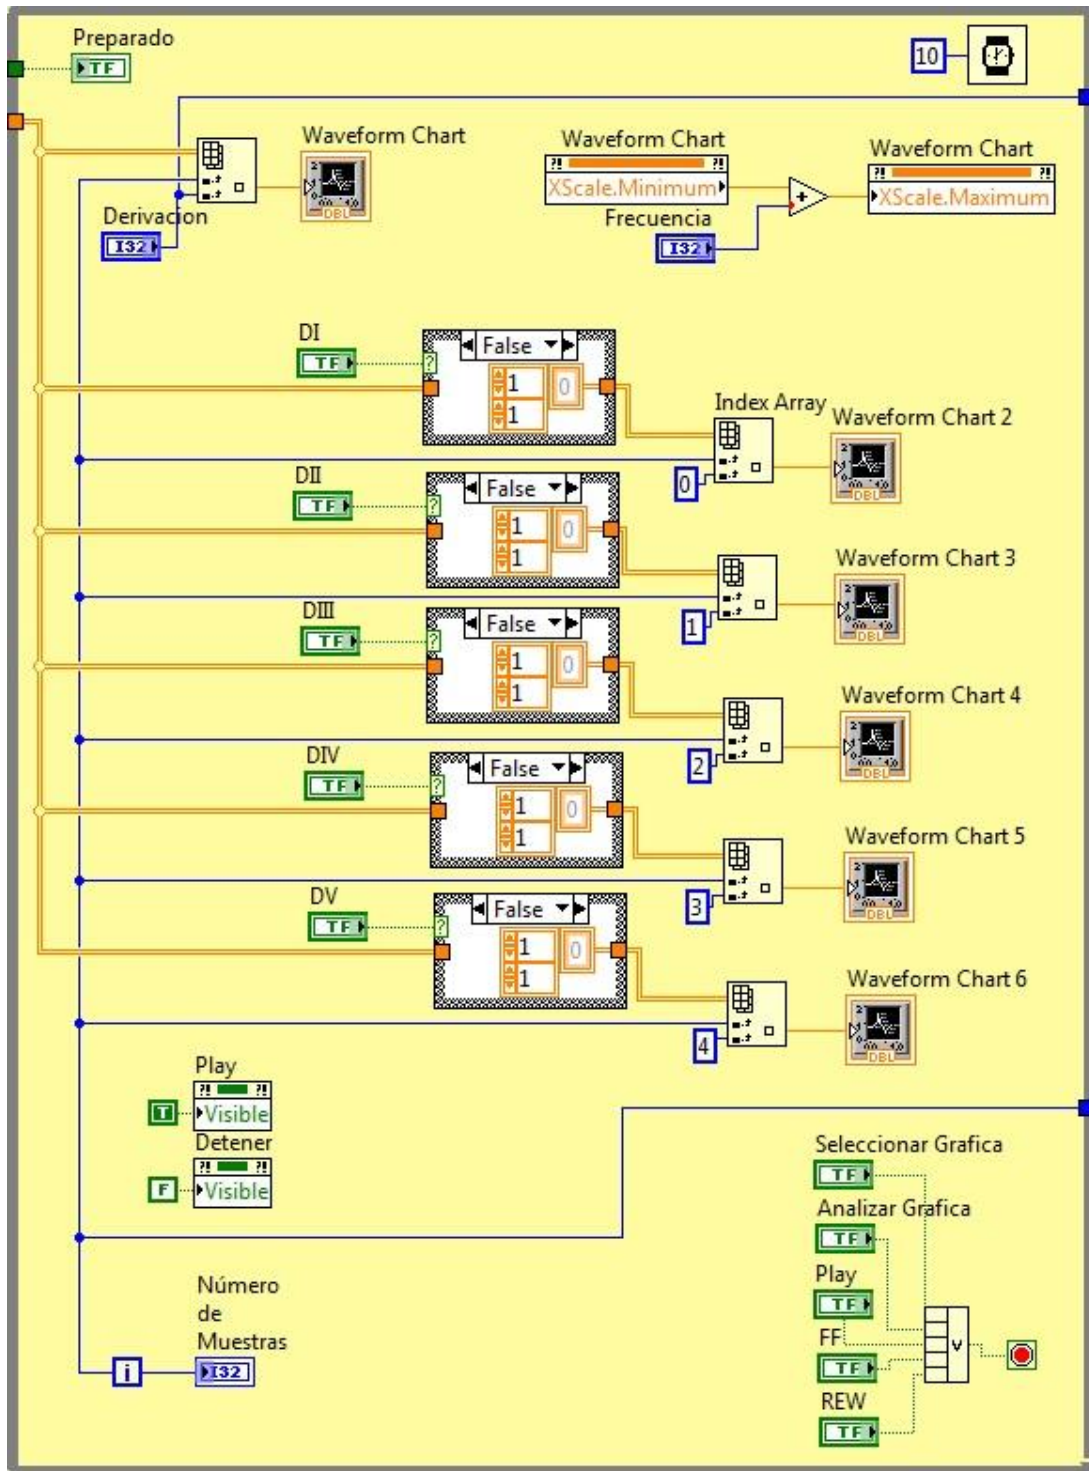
Preparado
TF
10
Waveform Chart
Derivacion
I32
DBL
Waveform Chart
XScale.Minimum
Frecuencia
I32
Waveform Chart
XScale.Maximum
DI
TF
False
1
1
0
Index Array
Waveform Chart 2
0
DBL
DII
TF
False
1
1
0
Waveform Chart 3
1
DBL
DIII
TF
False
1
1
0
Waveform Chart 4
2
DBL
DIV
TF
False
1
1
0
Waveform Chart 5
3
DBL
DV
TF
False
1
1
0
Waveform Chart 6
4
DBL
Play
T
Visible
Detener
F
Visible
Seleccionar Grafica
TF
Analizar Grafica
TF
Play
TF
FF
TF
REW
TF
Número de Muestras
i
I32